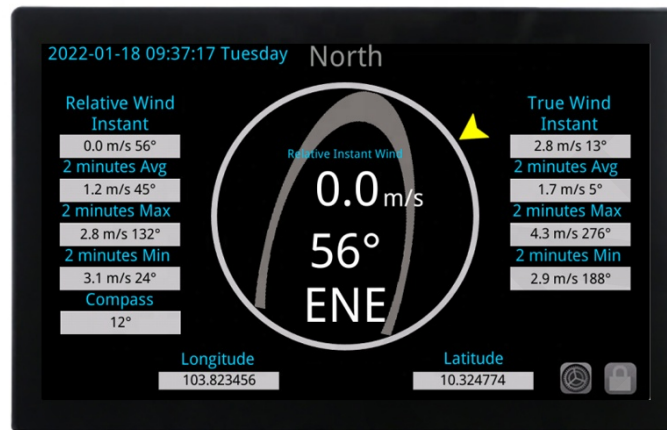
2022-01-18 09:37:17 Tuesday

North

Relative Wind Instant
0.0 m/s 56°
2 minutes Avg
1.2 m/s 45°
2 minutes Max
2.8 m/s 132°
2 minutes Min
3.1 m/s 24°
Compass
12°

Relative Instant Wind
0.0m/s
56°
ENE

True Wind Instant
2.8 m/s 13°
2 minutes Avg
1.7 m/s 5°
2 minutes Max
4.3 m/s 276°
2 minutes Min
2.9 m/s 188°

Longitude
103.823456

Latitude
10.324774